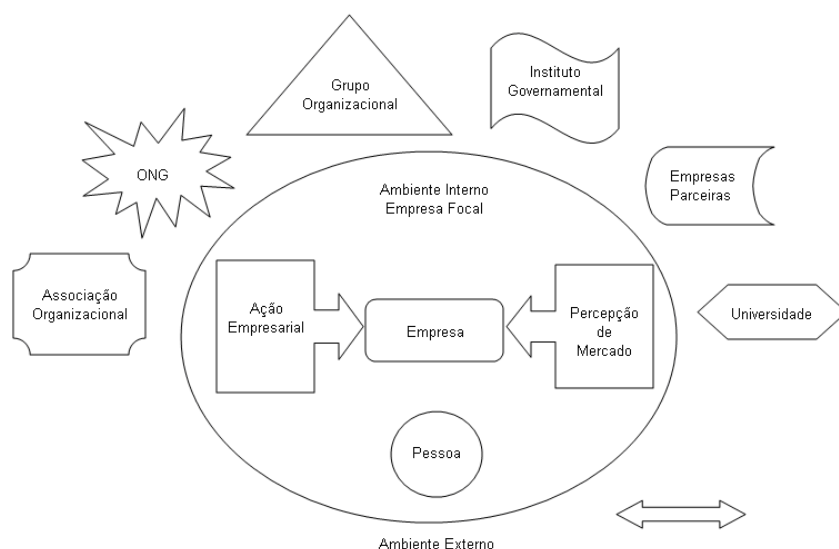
Grupo Organizacional

Instituto Governamental

ONG

Empresas Parceiras

Ambiente Interno Empresa Focal

Associação Organizacional

Ação Empresarial

Empresa

Percepção de Mercado

Universidade

Pessoa

Ambiente Externo